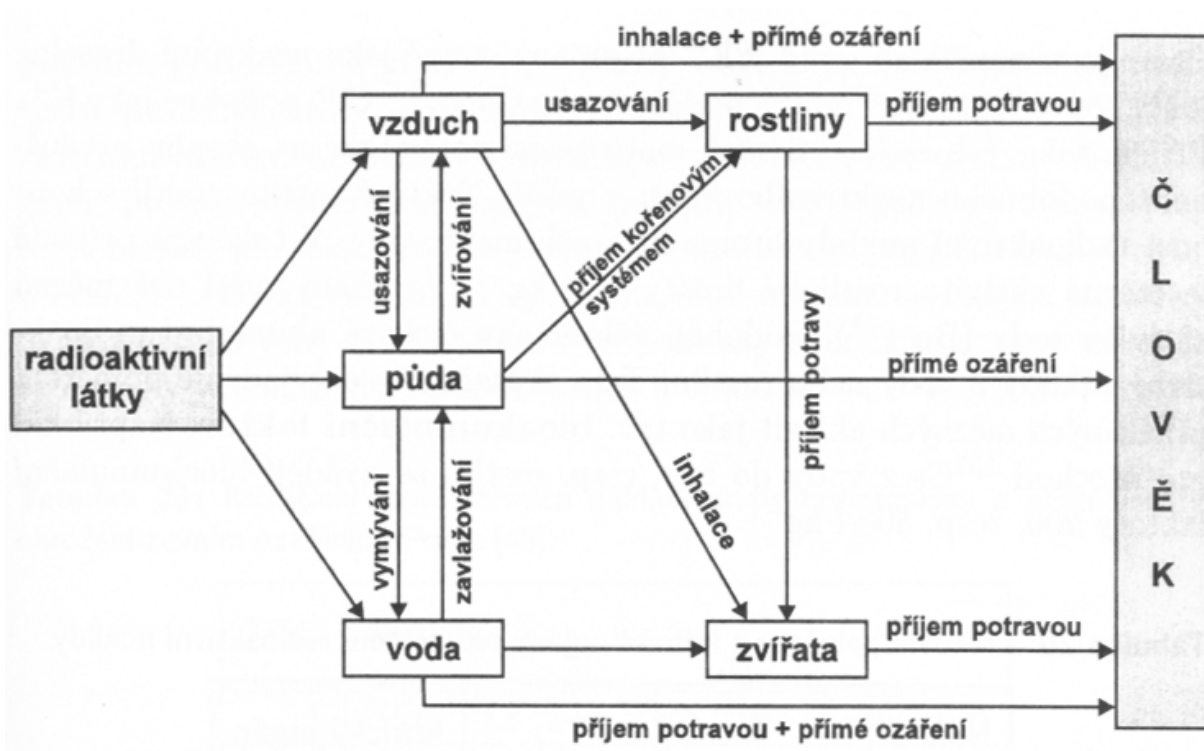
inhalace + přímé ozáření

vzduch

usazování

rostliny

příjem potravou

usazování

zvířování

příjem kořenovým systémem

příjem potravy

inhalace

radioaktivní látky

půda

přímé ozáření

vymývání

zavlažování

voda

zvířata

příjem potravou

příjem potravou + přímé ozáření

Č
L
O
V
Ě
K